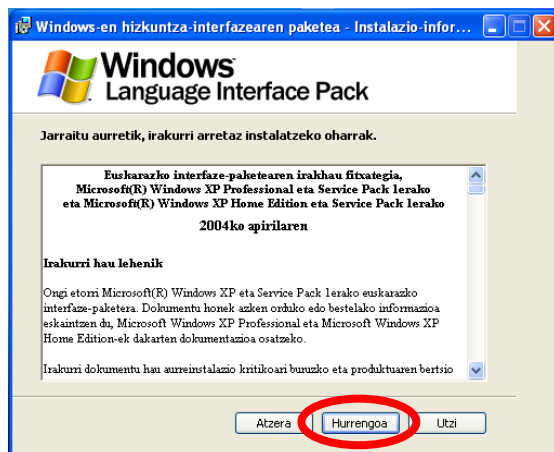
Windows-en hizkuntza-interfazearen paketea - Instalazio-infor...

Windows
Language Interface Pack

Jarraitu aurretik, irakurri arretaz instalatzeko oharrak.

Euskarazko interfaze-paketearen irakhau fitxategia,
Microsoft(R) Windows XP Professional eta Service Pack lerako
eta Microsoft(R) Windows XP Home Edition eta Service Pack lerako

2004ko apirilaren

Irakurri hau lehenik

Ongi etorri Microsoft(R) Windows XP eta Service Pack 1erako euskarazko interfaze-paketera. Dokumentu honek azken orduko edo bestelako informazioa eskaintzen du, Microsoft Windows XP Professional eta Microsoft Windows XP Home Edition-ek dakarten dokumentazioa osatzeko.

Irakurri dokumentu hau aurreinstalazio kritikoari buruzko eta produktuaren bertsio

Atzera
Hurrengoa
Utzi